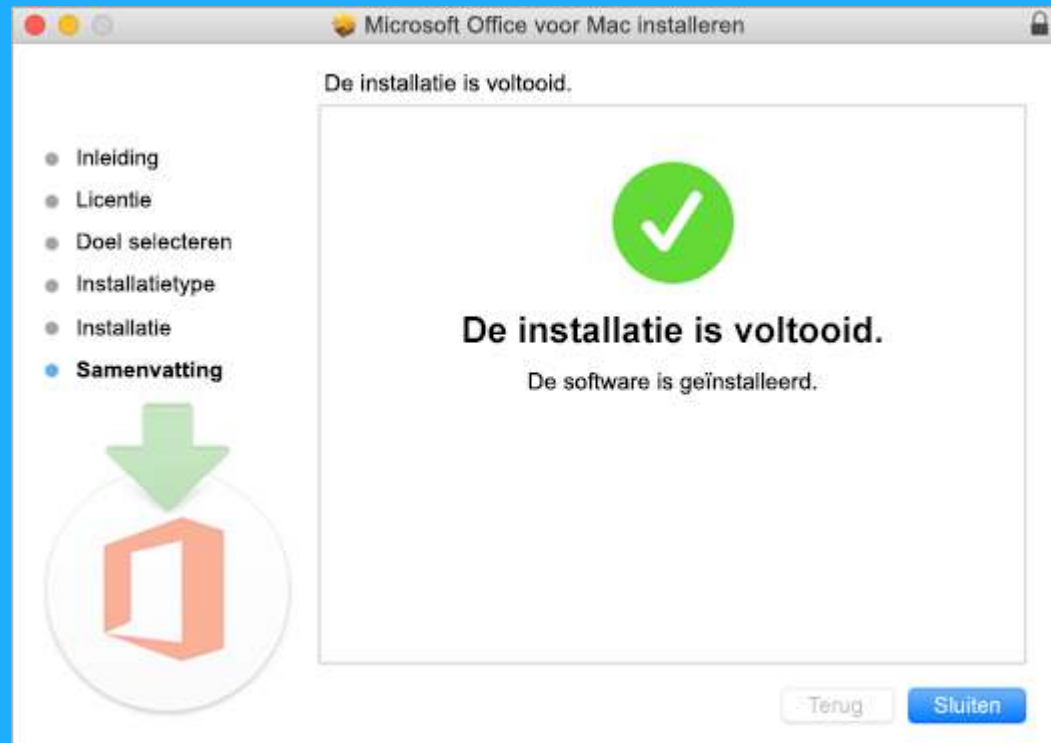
Microsoft Office voor Mac installeren

De installatie is voltooid.

Inleiding
Licentie
Doel selecteren
Installatietype
Installatie
Samenvatting

De installatie is voltooid.

De software is geïnstalleerd.

Terug
Sluiten